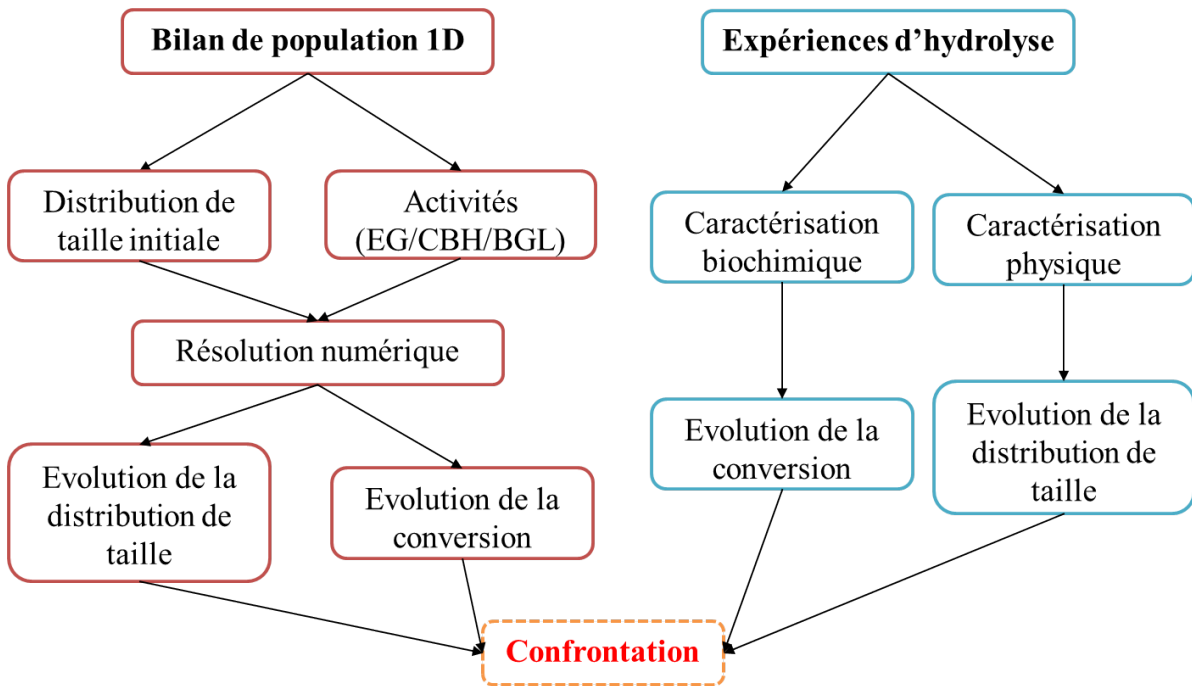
Bilan de population 1D

Distribution de taille initiale

Activités (EG/CBH/BGL)

Résolution numérique

Evolution de la distribution de taille

Evolution de la conversion

Expériences d’hydrolyse

Caractérisation biochimique

Caractérisation physique

Evolution de la conversion

Evolution de la distribution de taille

Confrontation